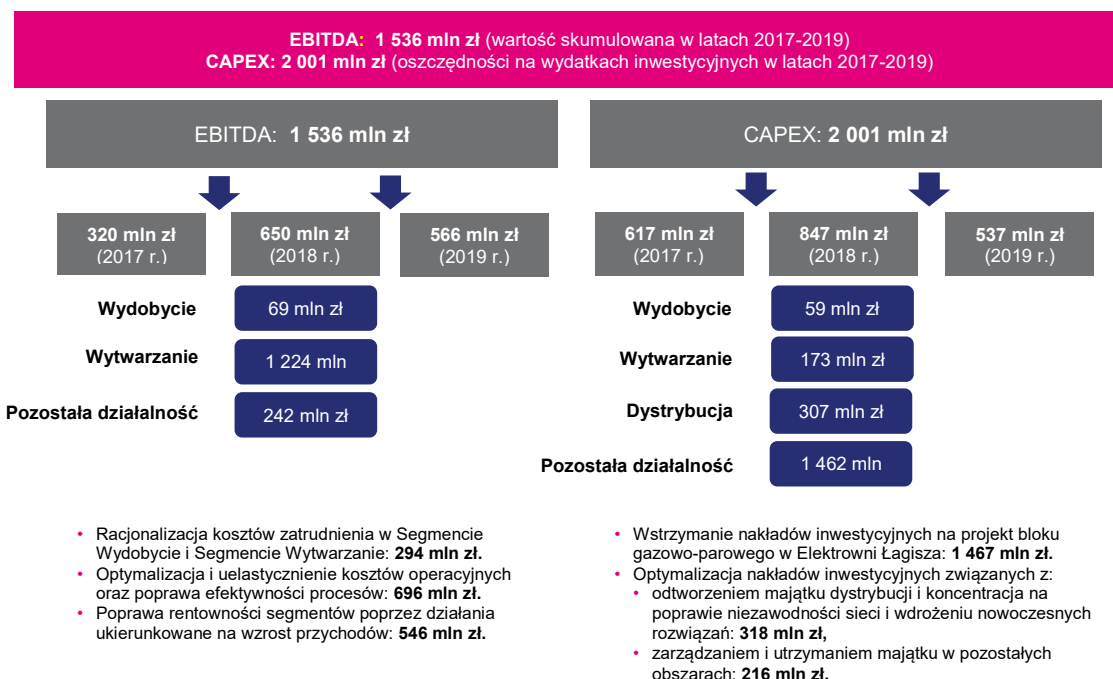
**EBITDA: 1 536 mln zł** (wartość skumulowana w latach 2017-2019)
**CAPEX: 2 001 mln zł** (oszczędności na wydatkach inwestycyjnych w latach 2017-2019)

EBITDA: **1 536 mln zł**

**320 mln zł** (2017 r.)

**650 mln zł** (2018 r.)

**566 mln zł** (2019 r.)

**Wydobycie** 69 mln zł

**Wytwarzanie** 1 224 mln

**Pozostała działalność** 242 mln zł

- Racjonalizacja kosztów zatrudnienia w Segmencie Wydobycie i Segmencie Wytwarzanie: **294 mln zł.**
- Optymalizacja i uelastycznienie kosztów operacyjnych oraz poprawa efektywności procesów: **696 mln zł.**
- Poprawa rentowności segmentów poprzez działania ukierunkowane na wzrost przychodów: **546 mln zł.**

CAPEX: **2 001 mln zł**

**617 mln zł** (2017 r.)

**847 mln zł** (2018 r.)

**537 mln zł** (2019 r.)

**Wydobycie** 59 mln zł

**Wytwarzanie** 173 mln zł

**Dystrybucja** 307 mln zł

**Pozostała działalność** 1 462 mln

- Wstrzymanie nakładów inwestycyjnych na projekt bloku gazowo-parowego w Elektrowni Łagisza: **1 467 mln zł.**
- Optymalizacja nakładów inwestycyjnych związanych z:
  - odtworzeniem majątku dystrybucji i koncentracja na poprawie niezawodności sieci i wdrożeniu nowoczesnych rozwiązań: **318 mln zł,**
  - zarządzaniem i utrzymaniem majątku w pozostałych obszarach: **216 mln zł.**